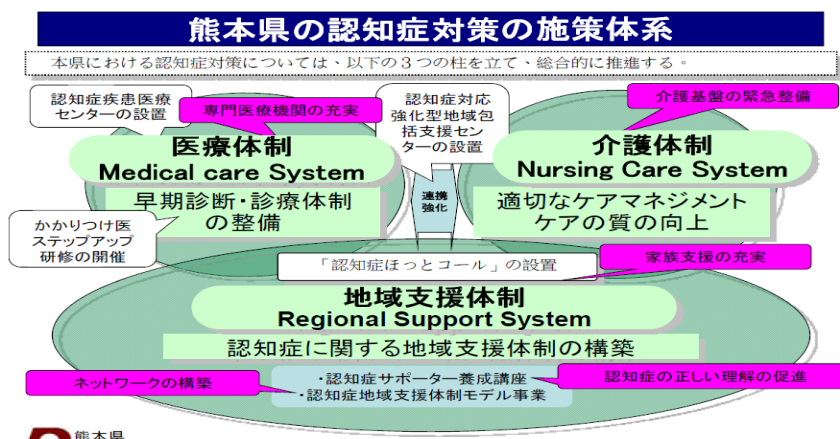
熊本県の認知症対策の施策体系

本県における認知症対策については、以下の３つの柱を立て、総合的に推進する。

認知症疾患医療センターの設置

専門医療機関の充実

認知症対応強化型地域包括支援センターの設置

介護基盤の緊急整備

医療体制
Medical care System

介護体制
Nursing Care System

早期診断･診療体制の整備

連携強化

適切なケアマネジメント
ケアの質の向上

かかりつけ医ステップアップ研修の開催

「認知症ほっとコール」の設置

家族支援の充実

地域支援体制
Regional Support System

認知症に関する地域支援体制の構築

ネットワークの構築

・認知症サポーター養成講座
・認知症地域支援体制モデル事業

認知症の正しい理解の促進

熊本県